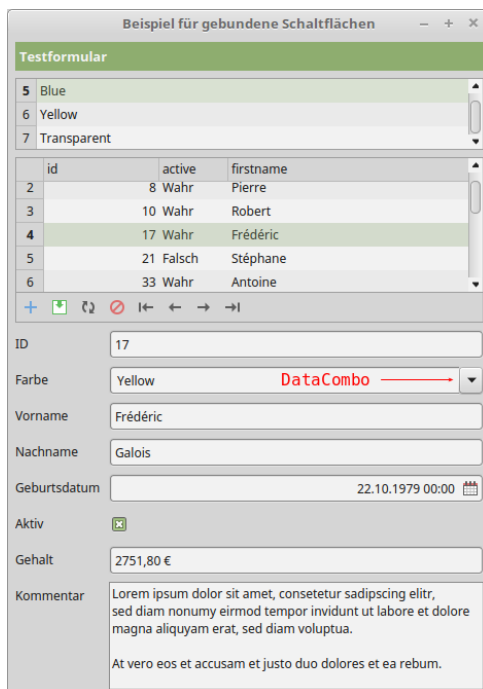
Beispiel für gebundene Schaltflächen

Testformular

| | |
|---|---|
| 5 | Blue |
| 6 | Yellow |
| 7 | Transparent |

| | id | active | firstname |
|---|---|---|---|
| 2 | 8 | Wahr | Pierre |
| 3 | 10 | Wahr | Robert |
| 4 | 17 | Wahr | Frédéric |
| 5 | 21 | Falsch | Stéphane |
| 6 | 33 | Wahr | Antoine |

ID 17

Farbe Yellow

DataCombo

Vorname Frédéric

Nachname Galois

Geburtsdatum 22.10.1979 00:00

Aktiv

Gehalt 2751,80 €

Kommentar Lorem ipsum dolor sit amet, consetetur sadipscing elitr, sed diam nonumy eirmod tempor invidunt ut labore et dolore magna aliquyam erat, sed diam voluptua.

At vero eos et accusam et justo duo dolores et ea rebum.